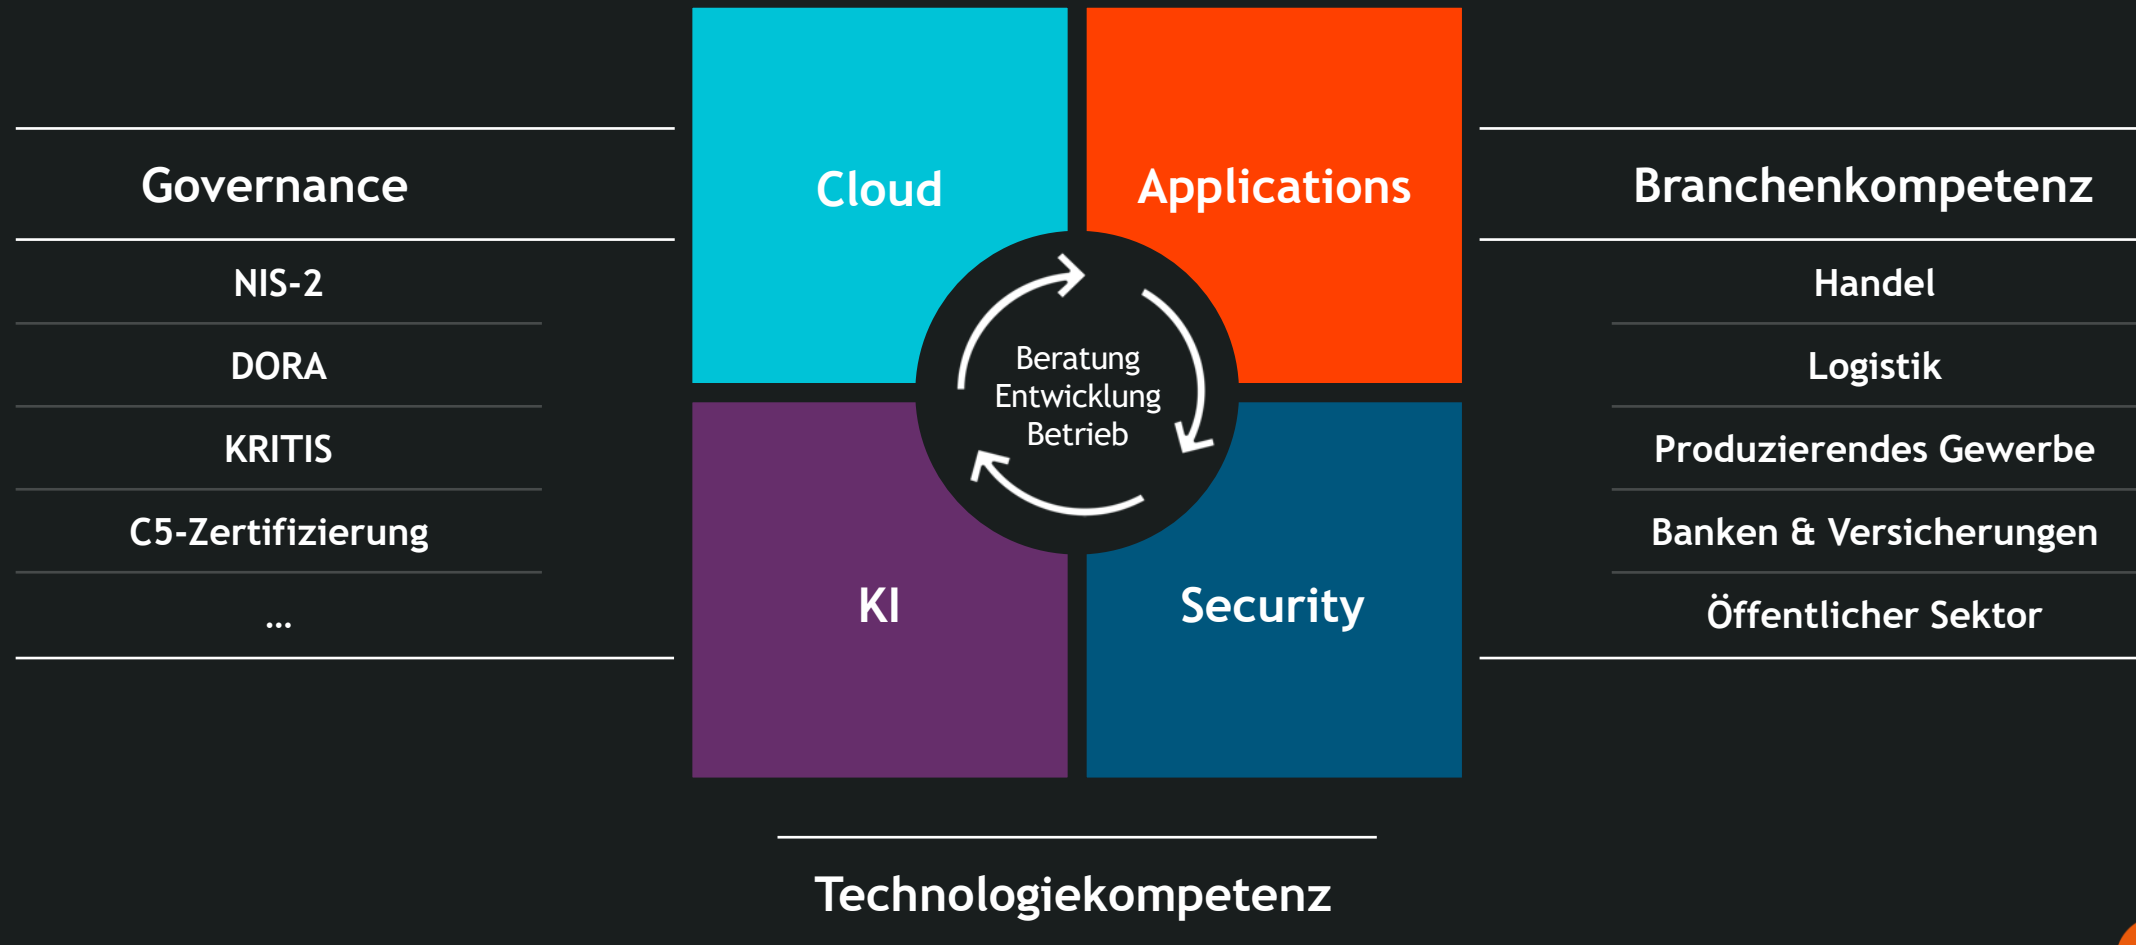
Governance

NIS-2

DORA

KRITIS

C5-Zertifizierung

...

Cloud

Applications

Beratung
Entwicklung
Betrieb

KI

Security

Branchenkompetenz

Handel

Logistik

Produzierendes Gewerbe

Banken & Versicherungen

Öffentlicher Sektor

Technologiekompetenz